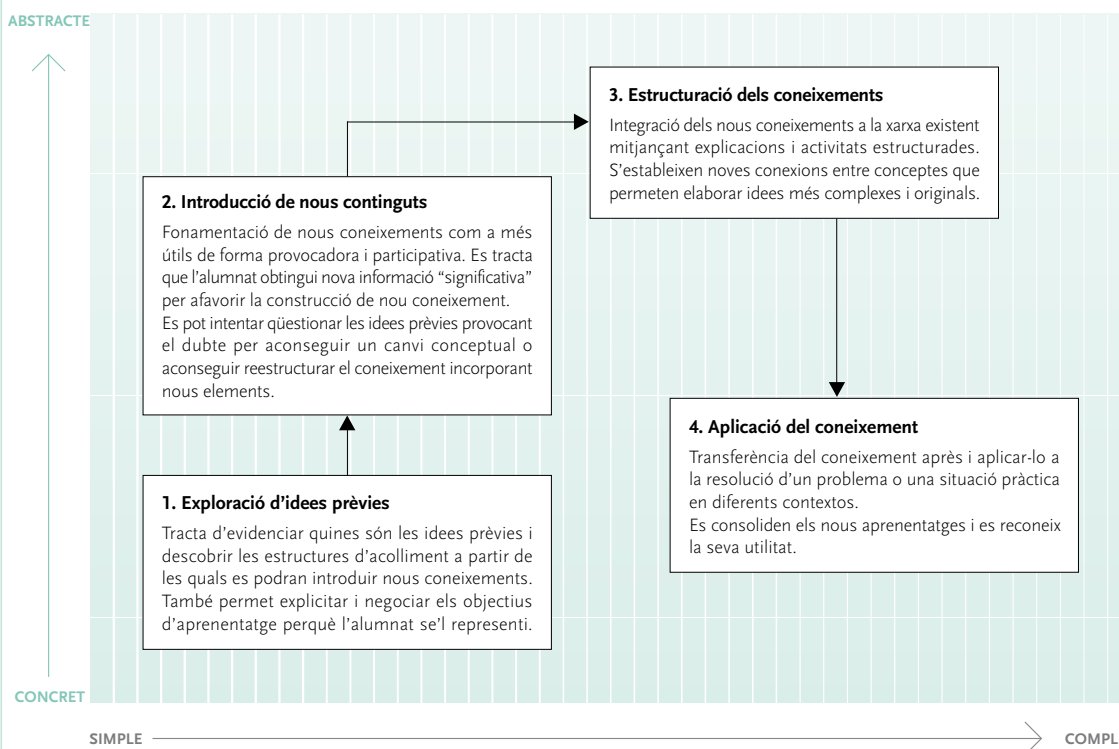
ABSTRACTE

3. Estructuració dels coneixements

Integració dels nous coneixements a la xarxa existent mitjançant explicacions i activitats estructurades. S'estableixen noves conexions entre conceptes que permeten elaborar idees més complexes i originals.

2. Introducció de nous continguts

Fonamentació de nous coneixements com a més útils de forma provocadora i participativa. Es tracta que l'alumnat obtingui nova informació "significativa" per afavorir la construcció de nou coneixement. Es pot intentar qüestionar les idees prèvies provocant el dubte per aconseguir un canvi conceptual o aconseguir reestructurar el coneixement incorporant nous elements.

4. Aplicació del coneixement

Transferència del coneixement après i aplicar-lo a la resolució d'un problema o una situació pràctica en diferents contextos.
Es consoliden els nous aprenentatges i es reconeix la seva utilitat.

1. Exploració d'idees prèvies

Tracta d'evidenciar quines són les idees prèvies i descobrir les estructures d'acolliment a partir de les quals es podran introduir nous coneixements. També permet explicitar i negociar els objectius d'aprenentatge perquè l'alumnat se'l representi.

CONCRET

SIMPLE

COMPL